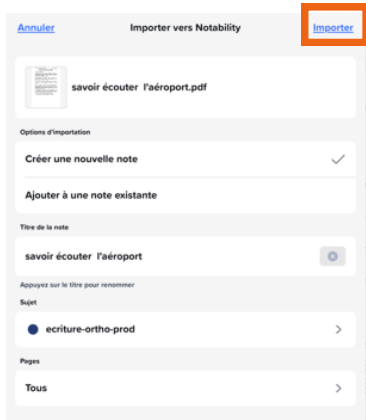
Annuler
Importer vers Notability
Importer

savoir écouter l'aéroport.pdf

Options d'importation

Créer une nouvelle note

Ajouter à une note existante

Titre de la note

savoir écouter l'aéroport

Appuyez sur le titre pour renommer

Sujet

ecriture-ortho-prod

Pages

Tous